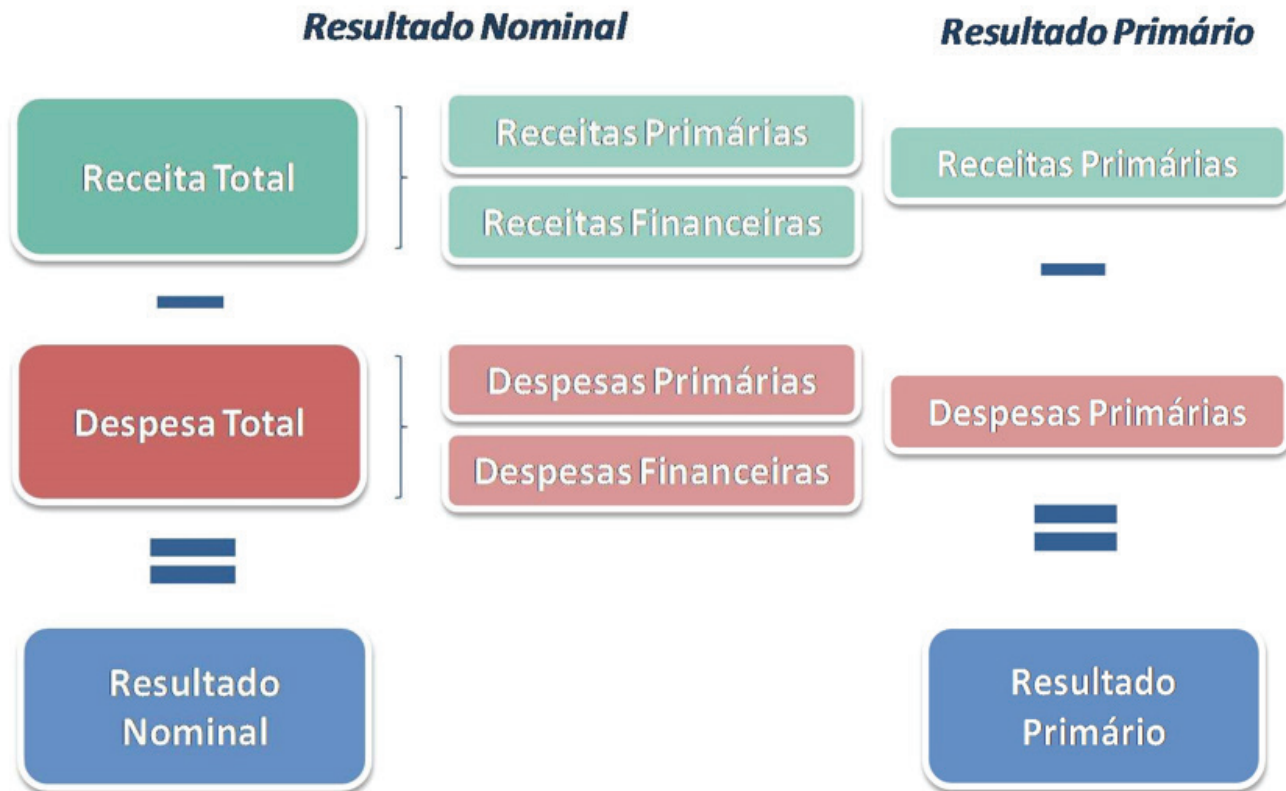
Resultado Nominal

Resultado Primário

Receita Total

Receitas Primárias

Receitas Financeiras

Receitas Primárias

—

—

Despesa Total

Despesas Primárias

Despesas Financeiras

Despesas Primárias

=

=

Resultado Nominal

Resultado Primário